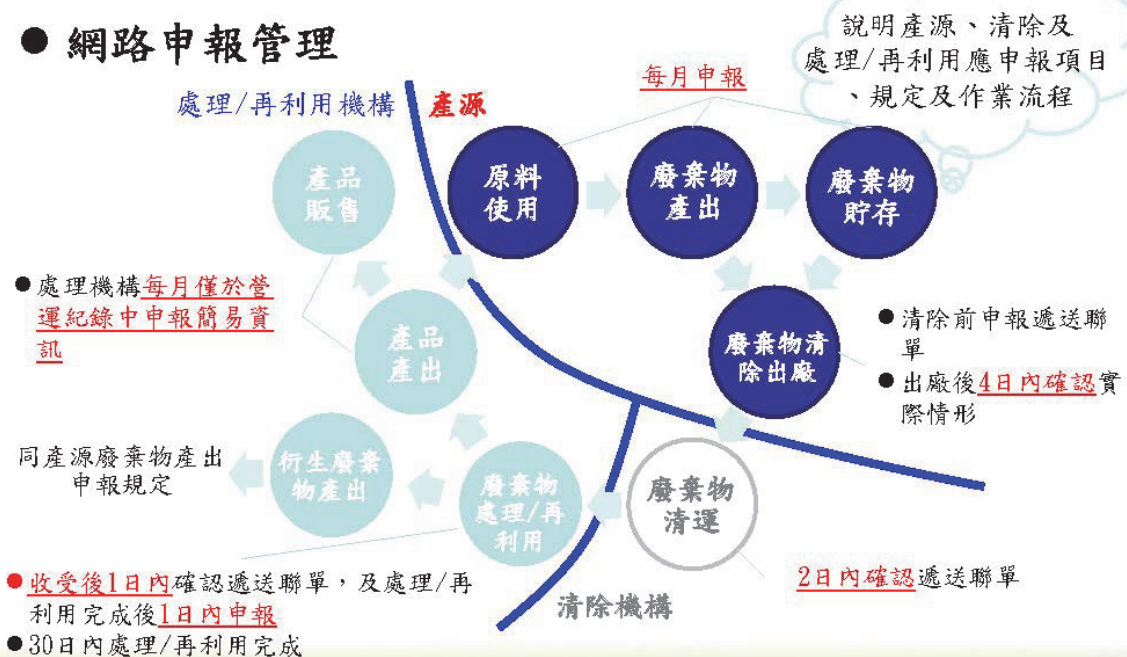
● 網路申報管理

說明產源、清除及處理/再利用應申報項目、規定及作業流程

每月申報

處理/再利用機構 產源

原料使用

廢棄物產出

廢棄物貯存

產品販售

●處理機構每月僅於營運紀錄中申報簡易資訊

產品產出

廢棄物清除出廠

●清除前申報遞送聯單

●出廠後4日內確認實際情形

同產源廢棄物產出申報規定

衍生廢棄物產出

廢棄物處理/再利用

廢棄物清運

2日內確認遞送聯單

●收受後1日內確認遞送聯單，及處理/再利用完成後1日內申報

清除機構

●30日內處理/再利用完成